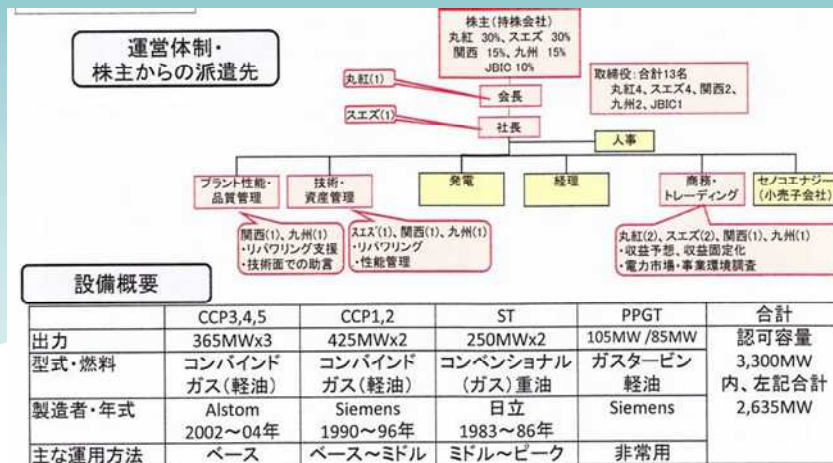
運営体制・
株主からの派遣先

株主（持株会社）
丸紅 30%、スエズ 30%
関西 15%、九州 15%
JBIC 10%

丸紅(1)
会長

スエズ(1)
社長

取締役：合計13名
丸紅4、スエズ4、関西2、九州2、JBIC1

人事

プラント性能・品質管理
技術・資産管理
発電
経理
商務・トレーディング
セノコエナジー（小売子会社）

関西(1)、九州(1)
・リパワリング支援
・技術面での助言

スエズ(1)、関西(1)、九州(1)
・リパワリング
・性能管理

丸紅(2)、スエズ(2)、関西(2)、九州(1)
・収益予想、収益固定化
・電力市場・事業環境調査

設備概要

| | CCP3,4,5 | CCP1,2 | ST | PPGT | 合計 |
|---|---|---|---|---|---|
| 出力 | 365MWx3 | 425MWx2 | 250MWx2 | 105MW /85MW | 認可容量 |
| 型式・燃料 | コンバインド ガス（軽油） | コンバインド ガス（軽油） | コンベンショナル （ガス）重油 | ガスタービン 軽油 | 3,300MW 内、左記合計 |
| 製造者・年式 | Alstom 2002～04年 | Siemens 1990～96年 | 日立 1983～86年 | Siemens | 2,635MW |
| 主な運用方法 | ベース | ベース～ミドル | ミドル～ピーク | 非常用 | |